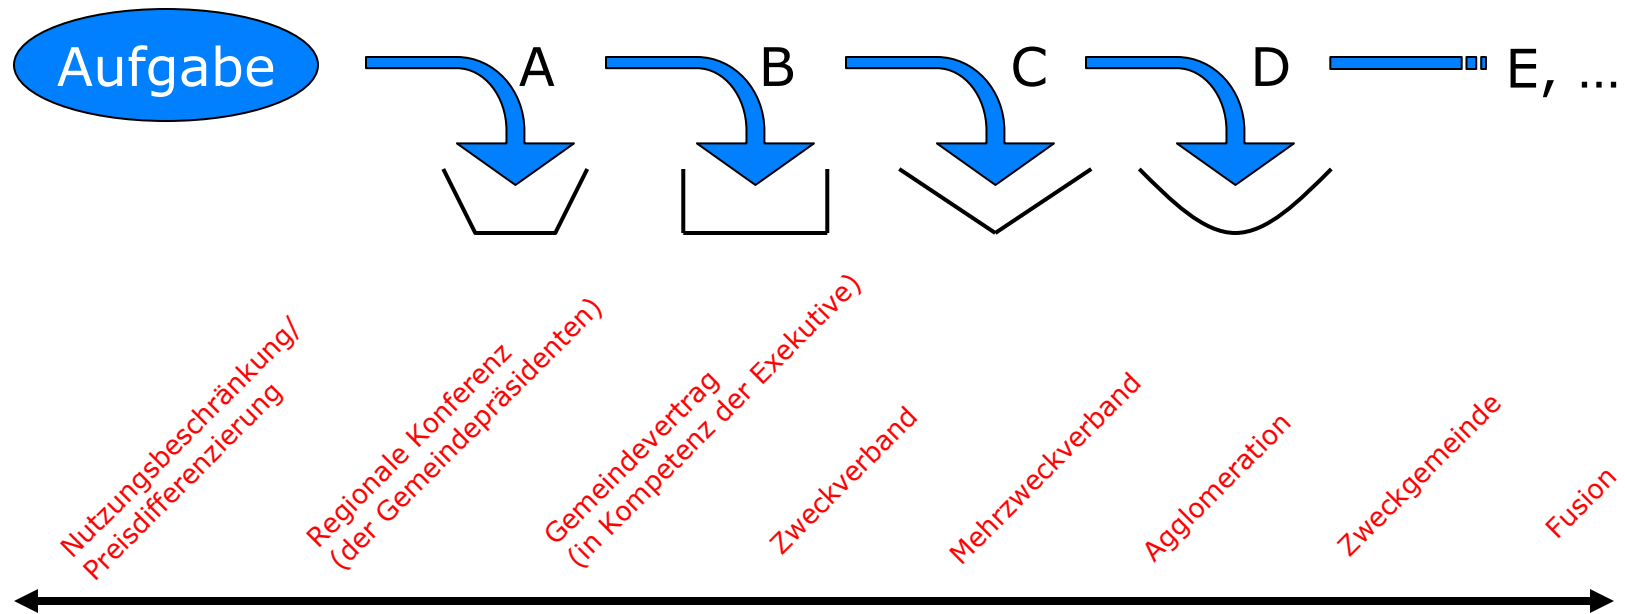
Aufgabe

A

B

C

D

E, ...

Nutzungsbeschränkung/
Preisdifferenzierung

Regionale Konferenz
(der Gemeindepräsidenten)

Gemeindevertrag
(in Kompetenz der Exekutive)

Zweckverband

Mehrzweckverband

Agglomeration

Zweckgemeinde

Fusion